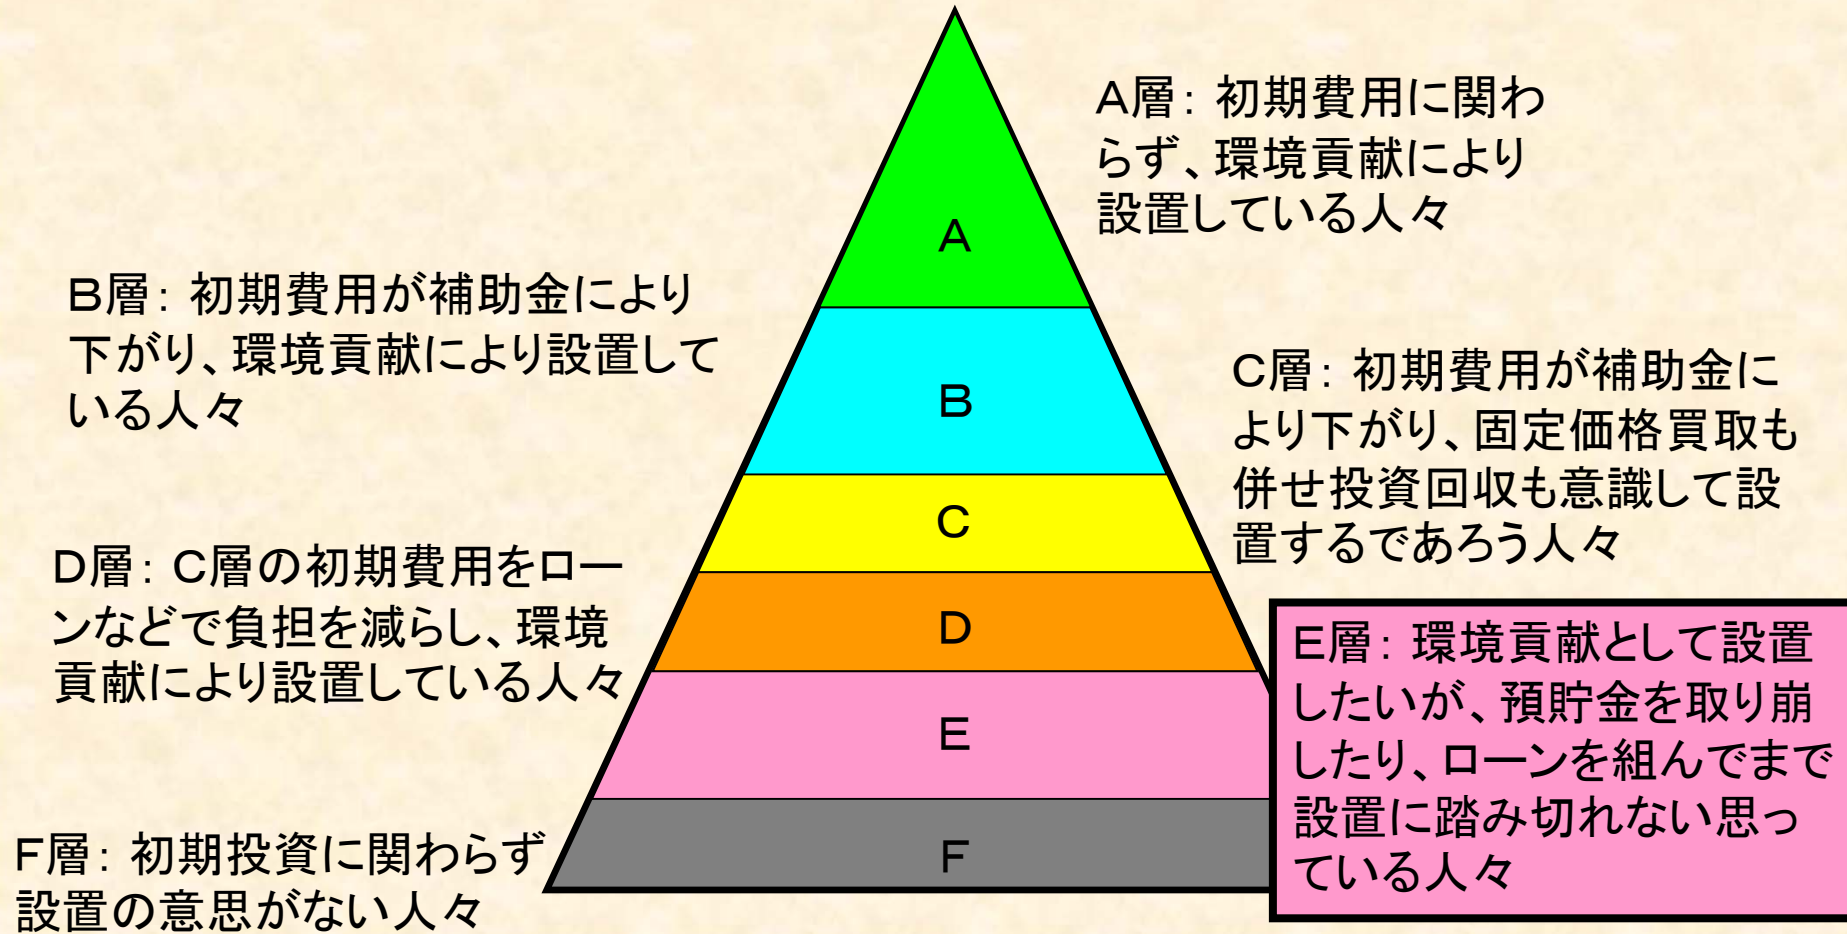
A層：初期費用に関わらず、環境貢献により設置している人々

A

B層：初期費用が補助金により下がり、環境貢献により設置している人々

B

C層：初期費用が補助金により下がり、固定価格買取も併せ投資回収も意識して設置するであろう人々

C

D層：C層の初期費用をローンなどで負担を減らし、環境貢献により設置している人々

D

E層：環境貢献として設置したいが、預貯金を取り崩したり、ローンを組んでまで設置に踏み切れない思っている人々

E

F層：初期投資に関わらず設置の意思がない人々

F